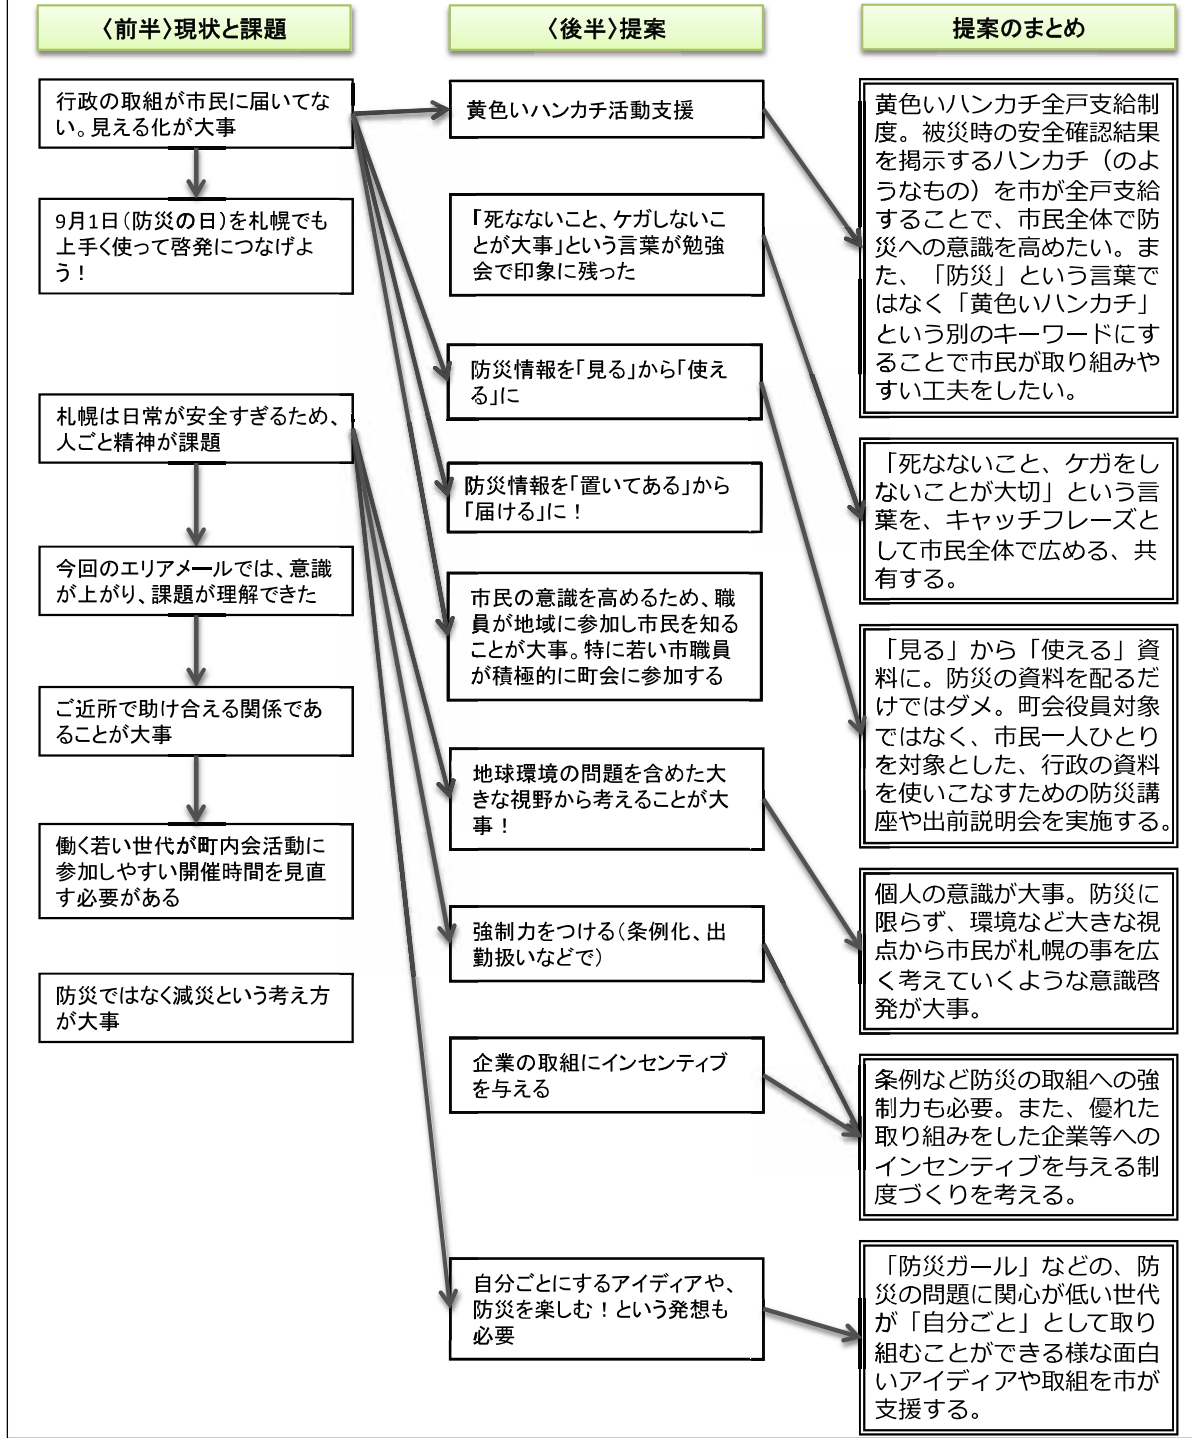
〈前半〉現状と課題

行政の取組が市民に届いてない。見える化が大事

9月1日(防災の日)を札幌でも上手く使って啓発につなげよう！

札幌は日常が安全すぎるため、人ごと精神が課題

今回のエリアメールでは、意識が上がり、課題が理解できた

ご近所で助け合える関係であることが大事

働く若い世代が町内会活動に参加しやすい開催時間を見直す必要がある

防災ではなく減災という考え方が大事

〈後半〉提案

黄色いハンカチ活動支援

「死なないこと、ケガしないことが大事」という言葉が勉強会で印象に残った

防災情報を「見る」から「使える」に

防災情報を「置いてある」から「届ける」に！

市民の意識を高めるため、職員が地域に参加し市民を知ることが大事。特に若い市職員が積極的に町会に参加する

地球環境の問題を含めた大きな視野から考えることが大事！

強制力をつける(条例化、出勤扱いなどで)

企業の取組にインセンティブを与える

自分ごとにするアイディアや、防災を楽しむ！という発想も必要

提案のまとめ

黄色いハンカチ全戸支給制度。被災時の安全確認結果を掲示するハンカチ（のようなもの）を市が全戸支給することで、市民全体で防災への意識を高めたい。また、「防災」という言葉ではなく「黄色いハンカチ」という別のキーワードにすることで市民が取り組みやすい工夫をしたい。

「死なないこと、ケガをしないことが大切」という言葉を、キャッチフレーズとして市民全体で広める、共有する。

「見る」から「使える」資料に。防災の資料を配るだけではダメ。町会役員対象ではなく、市民一人ひとりを対象とした、行政の資料を使いこなすための防災講座や出前説明会を実施する。

個人の意識が大事。防災に限らず、環境など大きな視点から市民が札幌の事を広く考えていくような意識啓発が大事。

条例など防災の取組への強制力も必要。また、優れた取り組みをした企業等へのインセンティブを与える制度づくりを考える。

「防災ガール」などの、防災の問題に関心が低い世代が「自分ごと」として取り組むことができる様な面白いアイディアや取組を市が支援する。